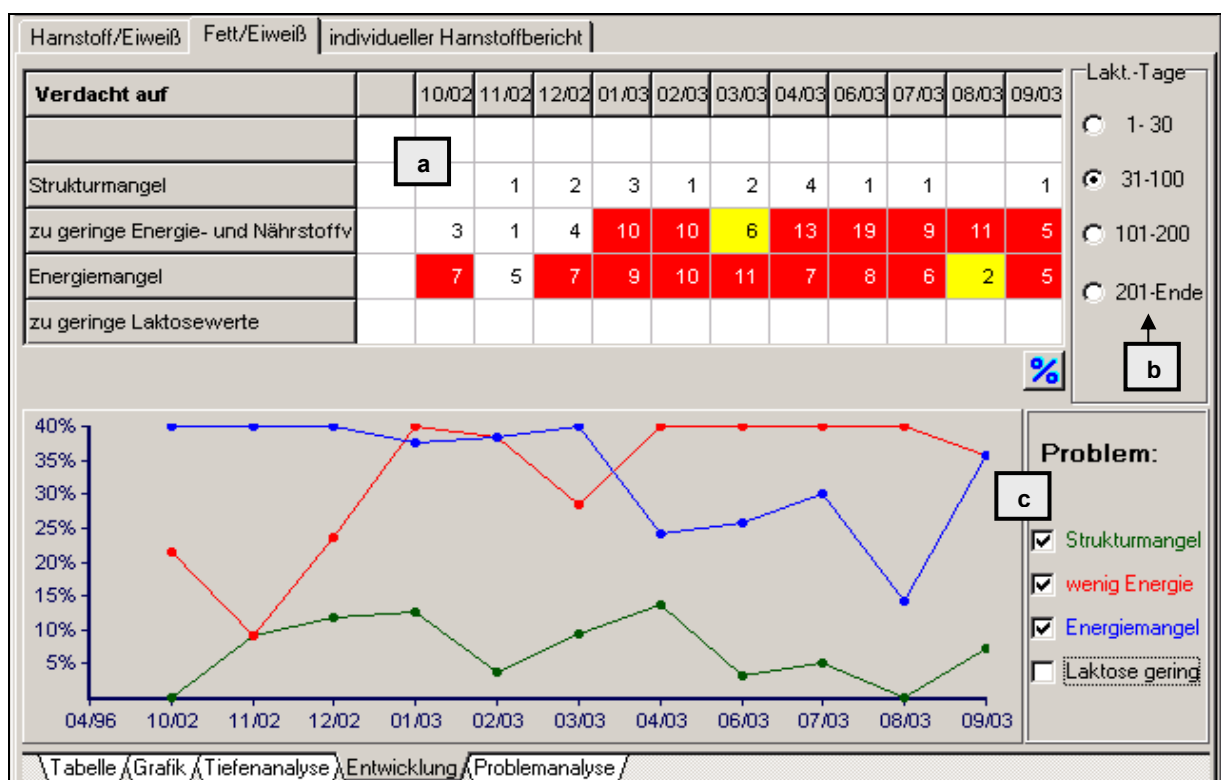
Harnstoff/Eiweiß | Fett/Eiweiß | individueller Harnstoffbericht

| Verdacht auf | | 10/02 | 11/02 | 12/02 | 01/03 | 02/03 | 03/03 | 04/03 | 06/03 | 07/03 | 08/03 | 09/03 |
|---|---|---|---|---|---|---|---|---|---|---|---|---|
| | | | | | | | | | | | | |
| Strukturmangel | | | 1 | 2 | 3 | 1 | 2 | 4 | 1 | 1 | | 1 |
| zu geringe Energie- und Nährstoffv | | 3 | 1 | 4 | 10 | 10 | 6 | 13 | 19 | 9 | 11 | 5 |
| Energiemangel | | 7 | 5 | 7 | 9 | 10 | 11 | 7 | 8 | 6 | 2 | 5 |
| zu geringe Laktosewerte | | | | | | | | | | | | |

a

Lakt.-Tage
1- 30
31-100
101-200
201-Ende

b

%

40%
35%
30%
25%
20%
15%
10%
5%
04/96 10/02 11/02 12/02 01/03 02/03 03/03 04/03 06/03 07/03 08/03 09/03

Problem:
c
Strukturmangel
wenig Energie
Energiemangel
Laktose gering

Tabelle | Grafik | Tiefenanalyse | Entwicklung | Problemanalyse